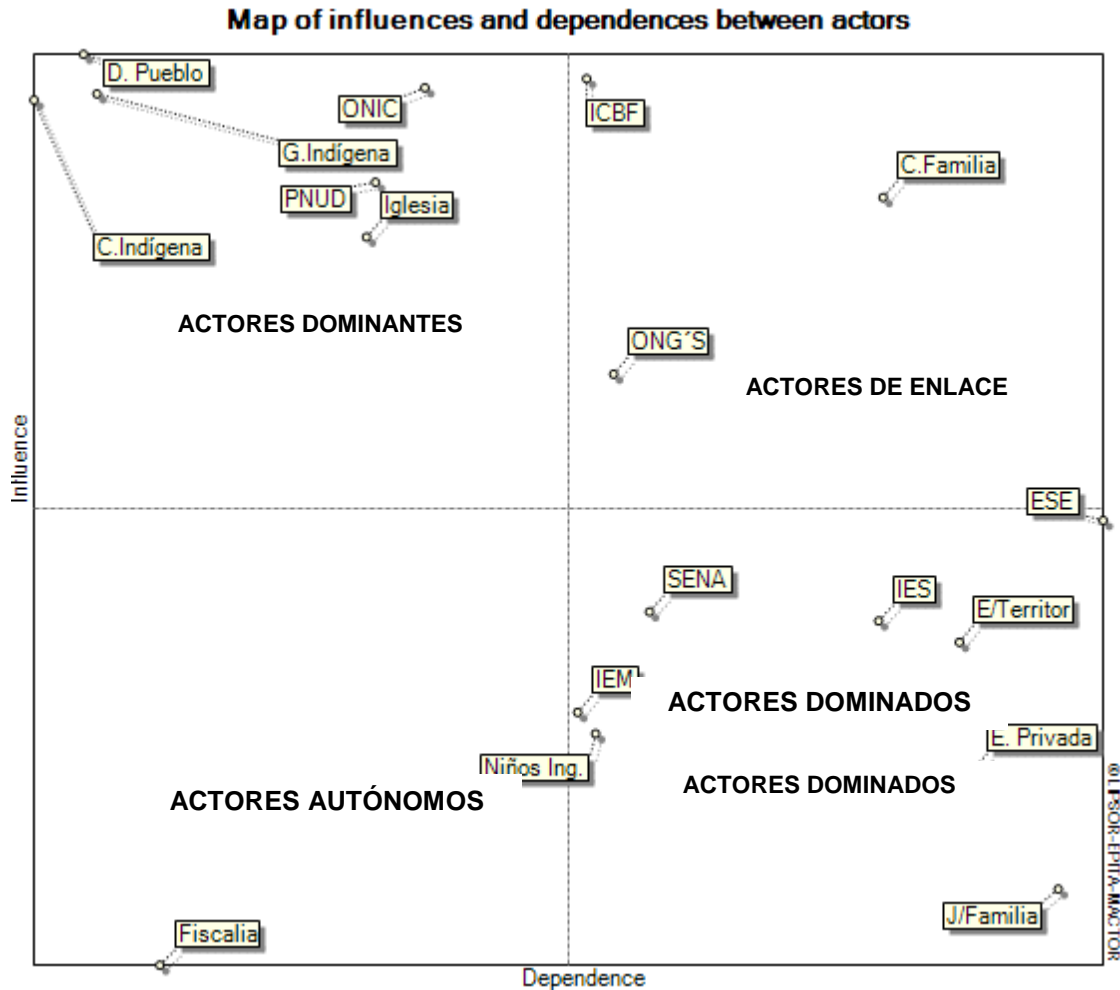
Map of influences and dependences between actors

D. Pueblo
ONIC
ICBF
G.Indígena
C.Familia
PNUD
Iglesia
C.Indígena

ACTORES DOMINANTES

ONG´S

ACTORES DE ENLACE

Influence

ESE

SENA
IES
E/Territor
IEM
ACTORES DOMINADOS
E. Privada
Niños Ing.
ACTORES DOMINADOS
ACTORES AUTÓNOMOS

J/Familia
Fiscalia

Dependence

©LIPSOR-EPITA-MACTOR